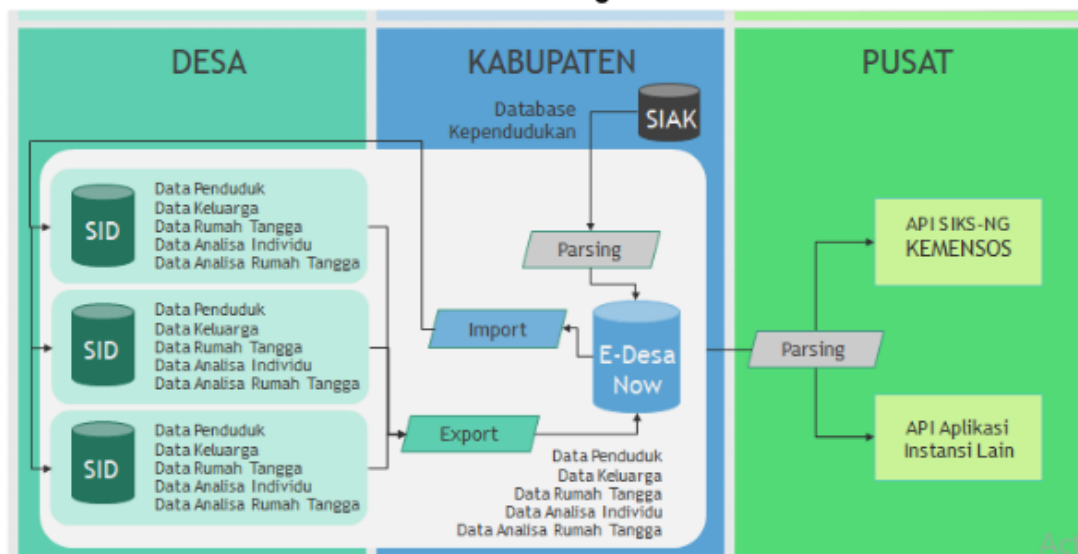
DESA

KABUPATEN

PUSAT

Database Kependudukan

SIAK

SID

Data Penduduk
Data Keluarga
Data Rumah Tangga
Data Analisa Individu
Data Analisa Rumah Tangga

SID

Data Penduduk
Data Keluarga
Data Rumah Tangga
Data Analisa Individu
Data Analisa Rumah Tangga

SID

Data Penduduk
Data Keluarga
Data Rumah Tangga
Data Analisa Individu
Data Analisa Rumah Tangga

Parsing

Import

E-Desa Now

Export

Data Penduduk
Data Keluarga
Data Rumah Tangga
Data Analisa Individu
Data Analisa Rumah Tangga

API SIKS-NG KEMENSOS

Parsing

API Aplikasi Instansi Lain